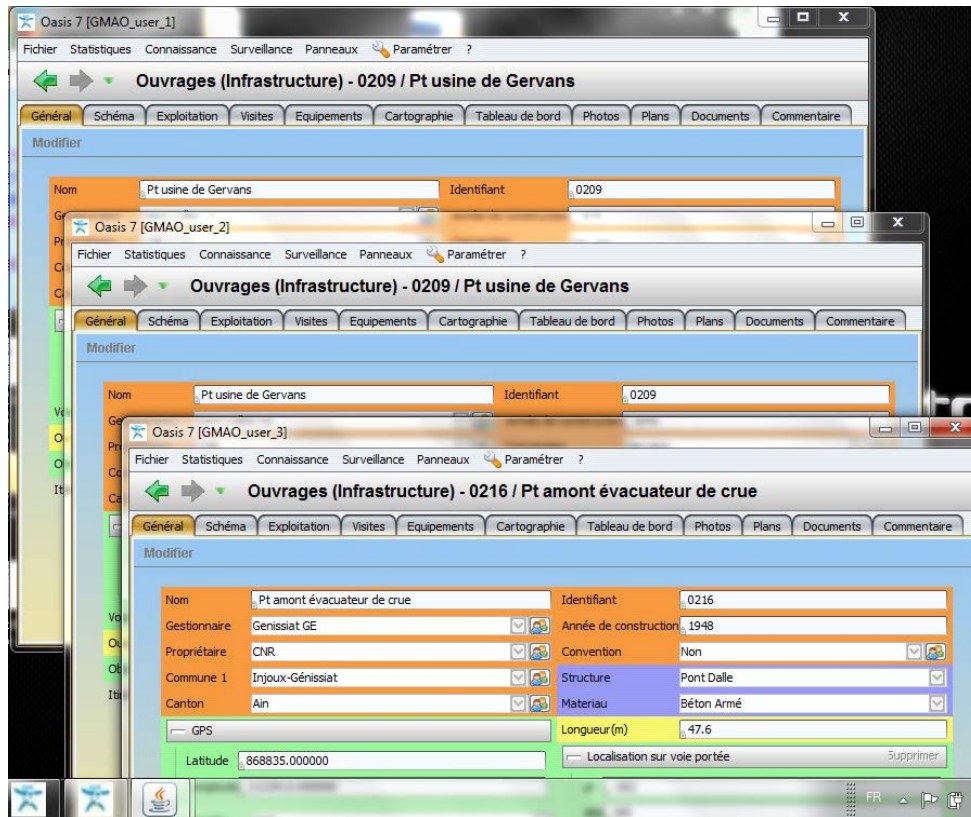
Oasis 7 [GMAO_user_1]

Fichier Statistiques Connaissance Surveillance Panneaux Paramétrer ?

Ouvrages (Infrastructure) - 0209 / Pt usine de Gervans

Général | Schéma | Exploitation | Visites | Equipements | Cartographie | Tableau de bord | Photos | Plans | Documents | Commentaire

Modifier

Nom: Pt usine de Gervans
Identifiant: 0209

Oasis 7 [GMAO_user_2]

Fichier Statistiques Connaissance Surveillance Panneaux Paramétrer ?

Ouvrages (Infrastructure) - 0209 / Pt usine de Gervans

Général | Schéma | Exploitation | Visites | Equipements | Cartographie | Tableau de bord | Photos | Plans | Documents | Commentaire

Modifier

Nom: Pt usine de Gervans
Identifiant: 0209

Oasis 7 [GMAO_user_3]

Fichier Statistiques Connaissance Surveillance Panneaux Paramétrer ?

Ouvrages (Infrastructure) - 0216 / Pt amont évacuateur de crue

Général | Schéma | Exploitation | Visites | Equipements | Cartographie | Tableau de bord | Photos | Plans | Documents | Commentaire

Modifier

| | | | |
|---|---|---|---|
| Nom | Pt amont évacuateur de crue | Identifiant | 0216 |
| Gestionnaire | Genissiat GE | Année de construction | 1948 |
| Propriétaire | CNR | Convention | Non |
| Commune 1 | Injoux-Génissiat | Structure | Pont Dalle |
| Canton | Ain | Materiau | Béton Armé |

GPS
Longueur(m): 47.6
Latitude: 868835.000000
Localisation sur voie portée
Supprimer

FR